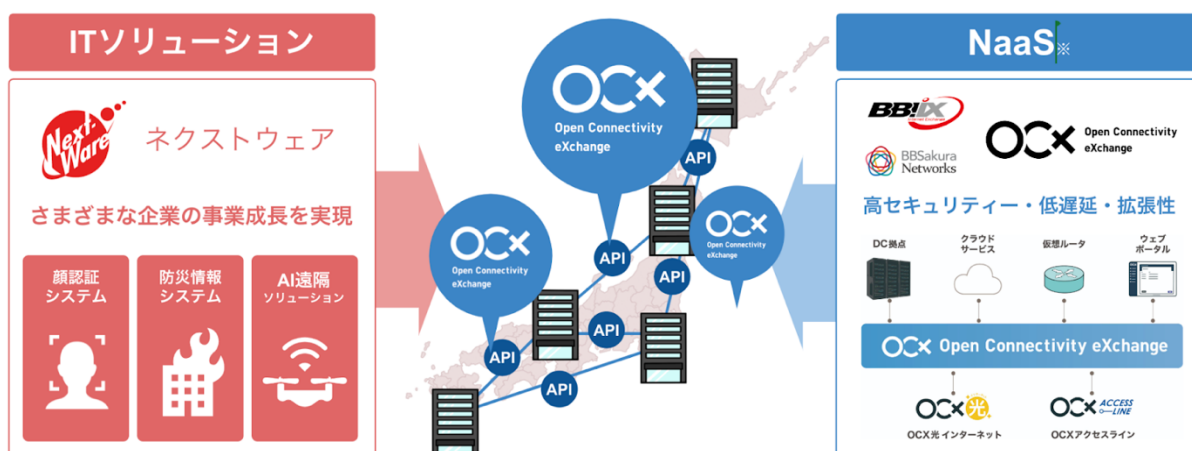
ITソリューション

Next-Ware

ネクストウェア

さまざまな企業の事業成長を実現

顔認証システム

防災情報システム

AI遠隔ソリューション

OCX
Open Connectivity eXchange

API

OCX
Open Connectivity eXchange

API

API

OCX
Open Connectivity eXchange

API

API

API

API

NaaS※

BBIX

BBSakura Networks

OCX Open Connectivity eXchange

高セキュリティー・低遅延・拡張性

DC拠点

クラウドサービス

仮想ルータ

ウェブポータル

OCX Open Connectivity eXchange

OCX光

OCX ACCESS LINE

OCX光 インターネット

OCXアクセスライン